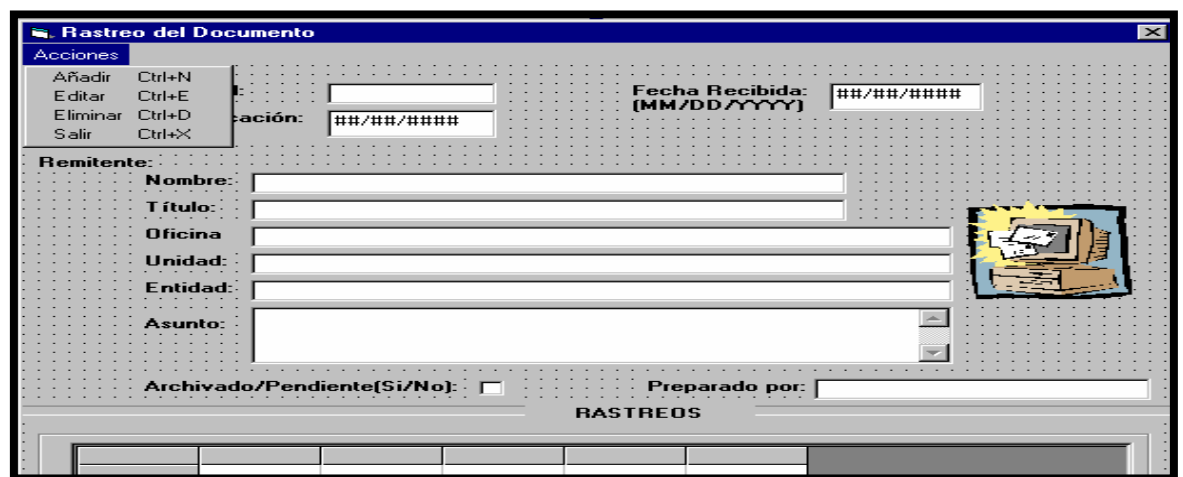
Rastreo del Documento

Acciones

Añadir Ctrl+N
Editar Ctrl+E
Eliminar Ctrl+D
Salir Ctrl+X

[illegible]l:

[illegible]cación: ##/##/####

Fecha Recibida: (MM/DD/YYYY) ##/##/####

Remitente:

Nombre:

Título:

Oficina

Unidad:

Entidad:

Asunto:

Archivado/Pendiente(Si/No):

Preparado por:

RASTREOS